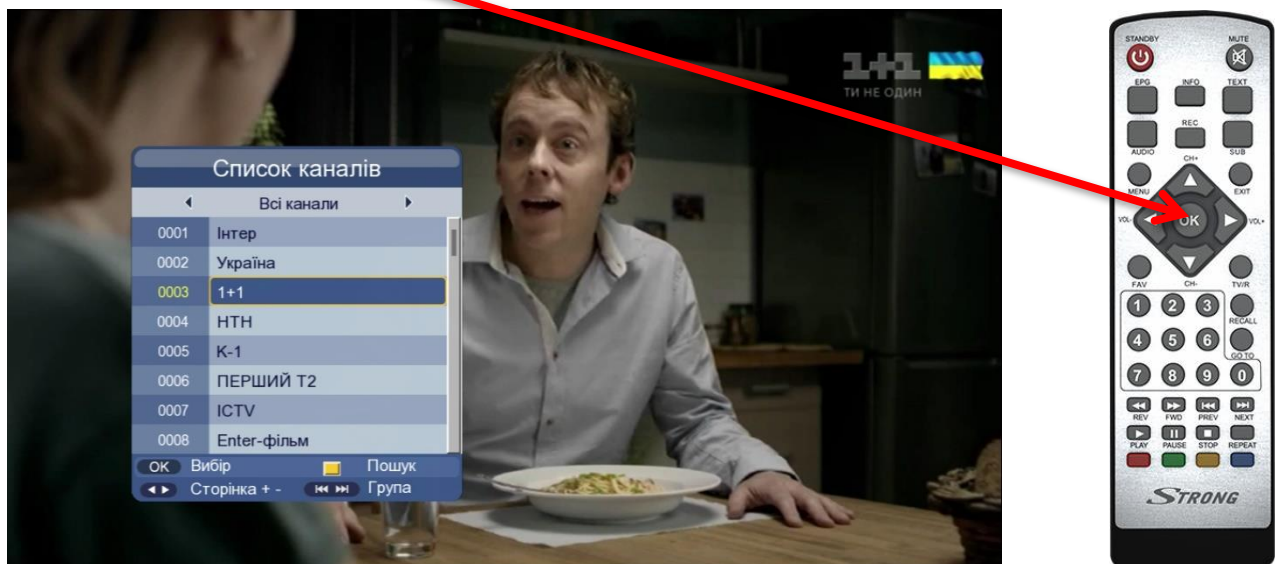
1+1
ТИ НЕ ОДИН

Список каналів
Всі канали

| | |
|---|---|
| 0001 | Інтер |
| 0002 | Україна |
| 0003 | 1+1 |
| 0004 | НТН |
| 0005 | К-1 |
| 0006 | ПЕРШИЙ Т2 |
| 0007 | ICTV |
| 0008 | Enter-фільм |

OK Вибір
Пошук
Сторінка + -
Група

STANDBY
MUTE
EPG
INFO
TEXT
REC
AUDIO
SUB
CH+
MENU
EXIT
VOL-
OK
VOL+
FAV
CH-
TV/R
1
2
3
RECALL
4
5
6
GO TO
7
8
9
0
REV
FWD
PREV
NEXT
PLAY
PAUSE
STOP
REPEAT
STRONG